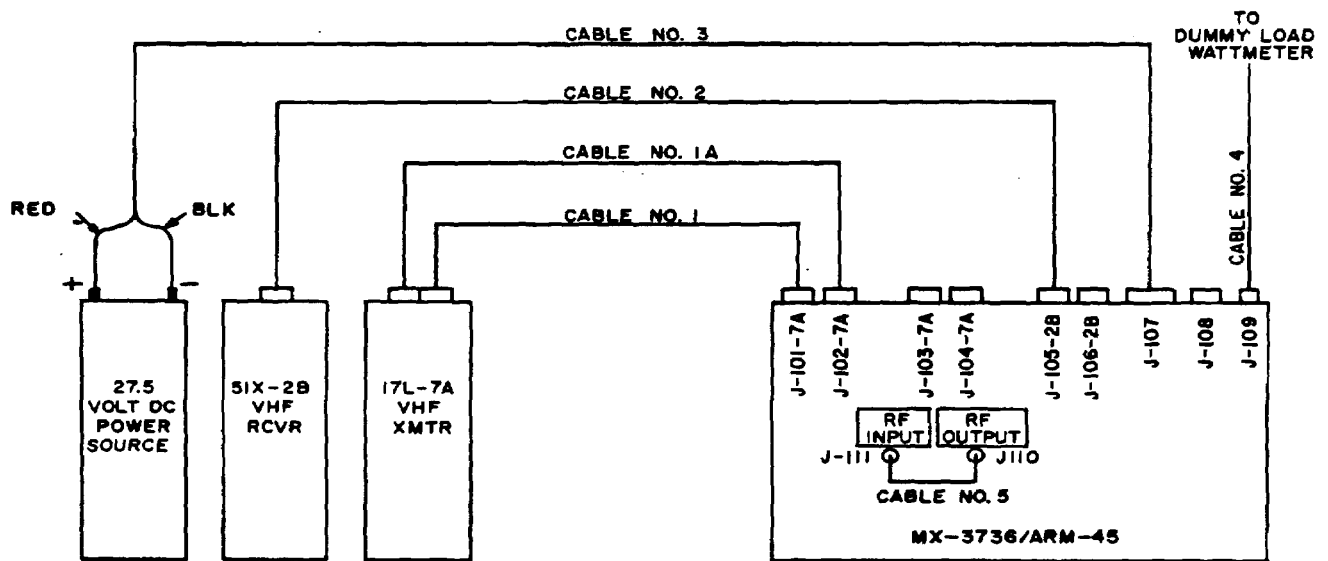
CABLE NO. 3
TO DUMMY LOAD WATTMETER
CABLE NO. 2
CABLE NO. 1A
CABLE NO. 1
RED
BLK
+
−
CABLE NO. 4
27.5 VOLT DC POWER SOURCE
51X-2B VHF RCVR
17L-7A VHF XMTR
J-101-7A
J-102-7A
J-103-7A
J-104-7A
J-105-2B
J-106-2B
J-107
J-108
J-109
RF INPUT
RF OUTPUT
J-111
J110
CABLE NO. 5
MX-3736/ARM-45